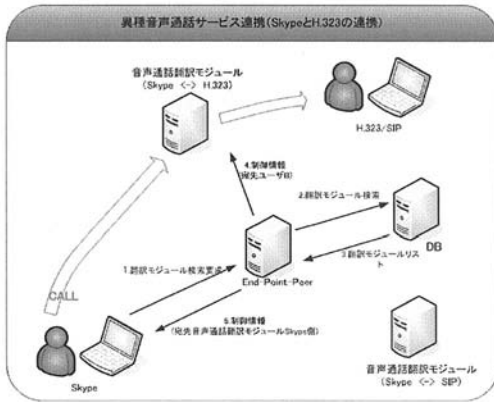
異種音声通話サービス連携（SkypeとH.323の連携）

音声通話翻訳モジュール
（Skype <-> H.323）

H.323/SIP

4.制御情報
(宛先ユーザID)

2.翻訳モジュール検索

DB

3.翻訳モジュールリスト

1.翻訳モジュール検索要求

End-Point-Peer

CALL

5.制御情報
（宛先音声通話翻訳モジュールSkype側）

Skype

音声通話翻訳モジュール
（Skype <-> SIP）